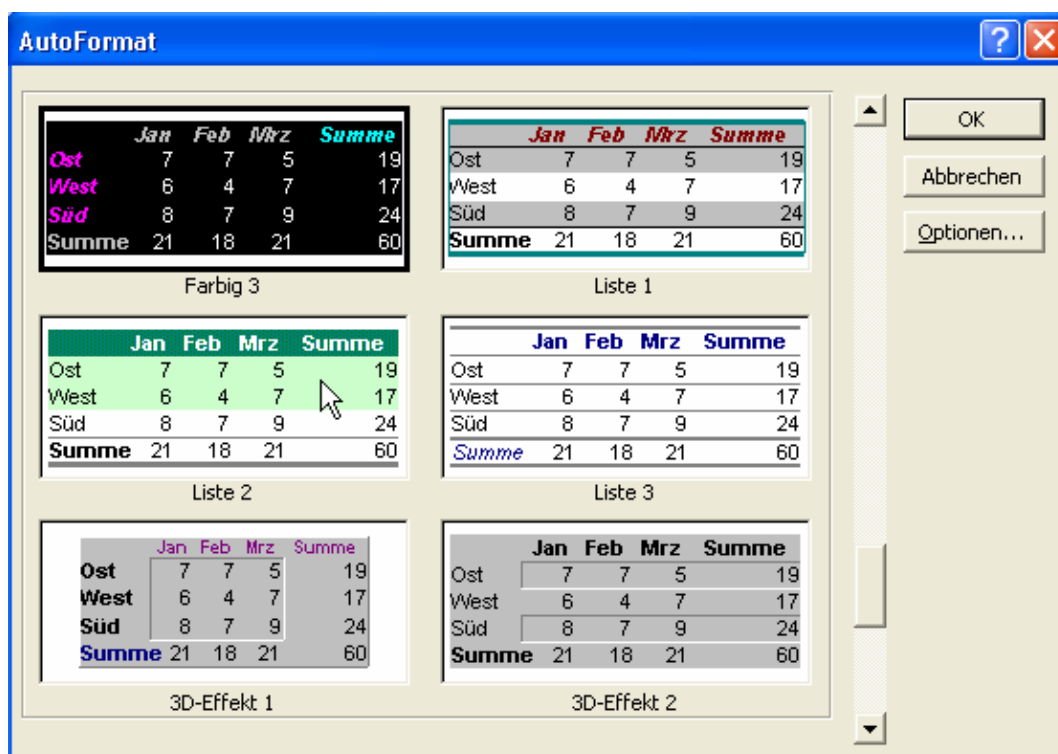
AutoFormat

|  | Jan | Feb | Mrz | Summe |
|---|---|---|---|---|
| Ost | 7 | 7 | 5 | 19 |
| West | 6 | 4 | 7 | 17 |
| Süd | 8 | 7 | 9 | 24 |
| Summe | 21 | 18 | 21 | 60 |

Farbig 3

|  | Jan | Feb | Mrz | Summe |
|---|---|---|---|---|
| Ost | 7 | 7 | 5 | 19 |
| West | 6 | 4 | 7 | 17 |
| Süd | 8 | 7 | 9 | 24 |
| Summe | 21 | 18 | 21 | 60 |

Liste 1

|  | Jan | Feb | Mrz | Summe |
|---|---|---|---|---|
| Ost | 7 | 7 | 5 | 19 |
| West | 6 | 4 | 7 | 17 |
| Süd | 8 | 7 | 9 | 24 |
| Summe | 21 | 18 | 21 | 60 |

Liste 2

|  | Jan | Feb | Mrz | Summe |
|---|---|---|---|---|
| Ost | 7 | 7 | 5 | 19 |
| West | 6 | 4 | 7 | 17 |
| Süd | 8 | 7 | 9 | 24 |
| Summe | 21 | 18 | 21 | 60 |

Liste 3

|  | Jan | Feb | Mrz | Summe |
|---|---|---|---|---|
| Ost | 7 | 7 | 5 | 19 |
| West | 6 | 4 | 7 | 17 |
| Süd | 8 | 7 | 9 | 24 |
| Summe | 21 | 18 | 21 | 60 |

3D-Effekt 1

|  | Jan | Feb | Mrz | Summe |
|---|---|---|---|---|
| Ost | 7 | 7 | 5 | 19 |
| West | 6 | 4 | 7 | 17 |
| Süd | 8 | 7 | 9 | 24 |
| Summe | 21 | 18 | 21 | 60 |

3D-Effekt 2

OK
Abbrechen
Optionen...